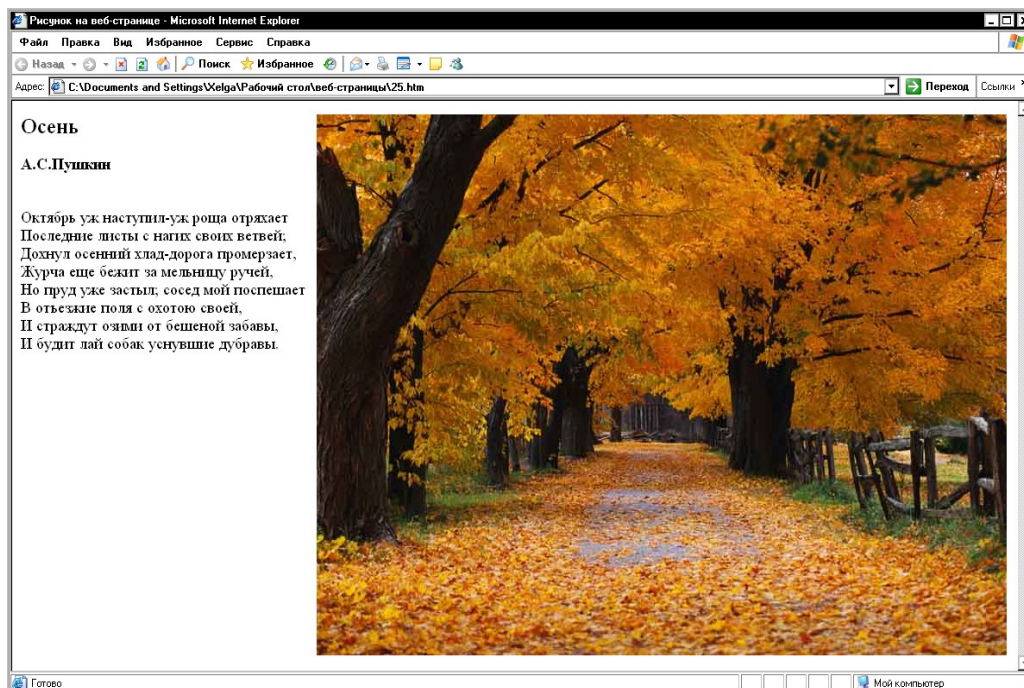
Рисунок на веб-странице - Microsoft Internet Explorer

Файл Правка Вид Избранное Сервис Справка

Назад Поиск Избранное

Адрес: C:\Documents and Settings\Xelga\Рабочий стол\веб-страницы\25.htm

Переход Ссылки

Осень

А.С.Пушкин

Октябрь уж наступил-уж роща отряхает
Последние листы с нагих своих ветвей;
Дохнул осенний хлад-дорога промерзает,
Журча еще бежит за мельницу ручей,
Но пруд уже застыл; сосед мой поспешает
В отъезжие поля с охотою своей,
И страждут озими от бешеной забавы,
И будит лай собак уснувшие дубравы.

Готово

Мой компьютер